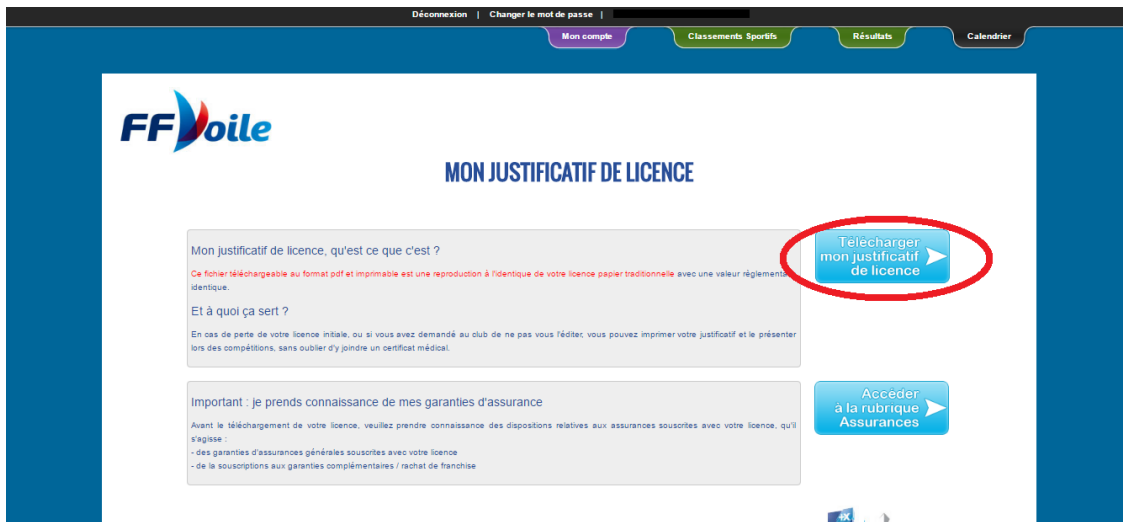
Déconnexion | Changer le mot de passe |

Mon compte | Classements Sportifs | Résultats | Calendrier

FF Voile

MON JUSTIFICATIF DE LICENCE

Mon justificatif de licence, qu'est ce que c'est ?

Ce fichier téléchargeable au format pdf et imprimable est une reproduction à l'identique de votre licence papier traditionnelle avec une valeur réglementaire identique.

Et à quoi ça sert ?

En cas de perte de votre licence initiale, ou si vous avez demandé au club de ne pas vous l'éditer, vous pouvez imprimer votre justificatif et le présenter lors des compétitions, sans oublier d'y joindre un certificat médical.

Télécharger mon justificatif de licence

Important : je prends connaissance de mes garanties d'assurance

Avant le téléchargement de votre licence, veuillez prendre connaissance des dispositions relatives aux assurances souscrites avec votre licence, qu'il s'agisse :
- des garanties d'assurances générales souscrites avec votre licence
- de la souscriptions aux garanties complémentaires / rachat de franchise

Accéder à la rubrique Assurances